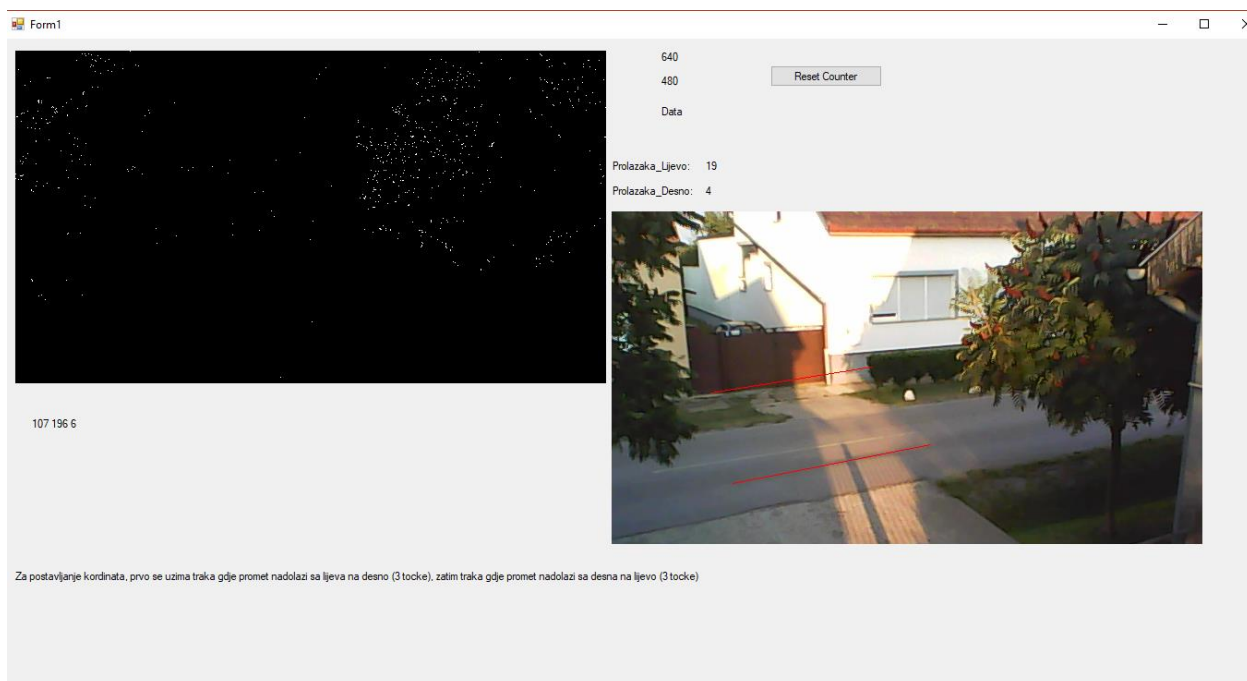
Form1

640

480

Reset Counter

Data

Prolazaka_Lijevo: 19

Prolazaka_Desno: 4

107 196 6

Za postavljanje kordinata, prvo se uzima traka gdje promet nadolazi sa lijeva na desno (3 tocke), zatim traka gdje promet nadolazi sa desna na lijevo (3 tocke)